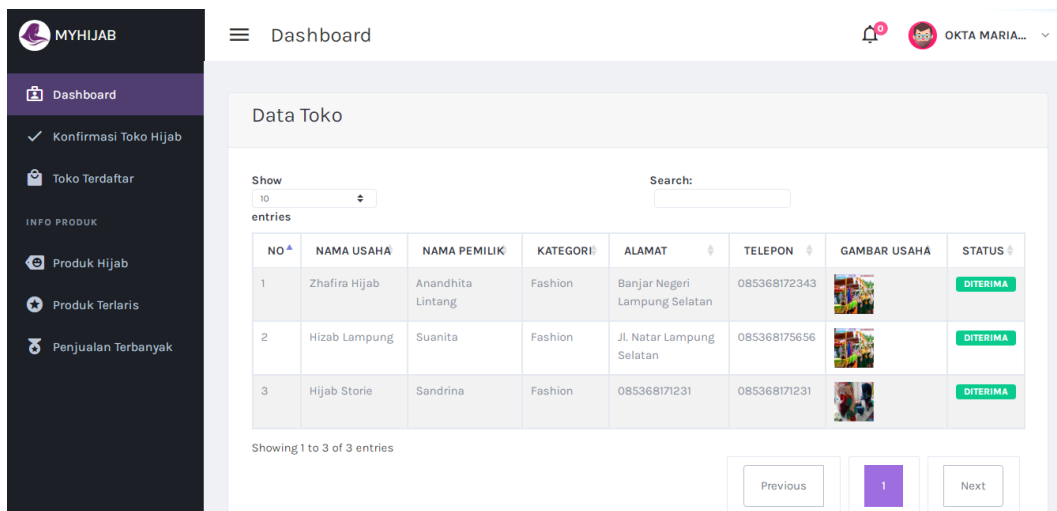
MYHIJAB

Dashboard

Konfirmasi Toko Hijab

Toko Terdaftar

INFO PRODUK

Produk Hijab

Produk Terlaris

Penjualan Terbanyak

Dashboard

0

OKTA MARIA...

Data Toko

Show 10 entries

Search:

| NO | NAMA USAHA | NAMA PEMILIK | KATEGORI | ALAMAT | TELEPON | GAMBAR USAHA | STATUS |
|---|---|---|---|---|---|---|---|
| 1 | Zhafira Hijab | Anandhita Lintang | Fashion | Banjar Negeri Lampung Selatan | 085368172343 | | DITERIMA |
| 2 | Hizab Lampung | Suanita | Fashion | Jl. Natar Lampung Selatan | 085368175656 | | DITERIMA |
| 3 | Hijab Storie | Sandrina | Fashion | 085368171231 | 085368171231 | | DITERIMA |

Showing 1 to 3 of 3 entries

Previous 1 Next